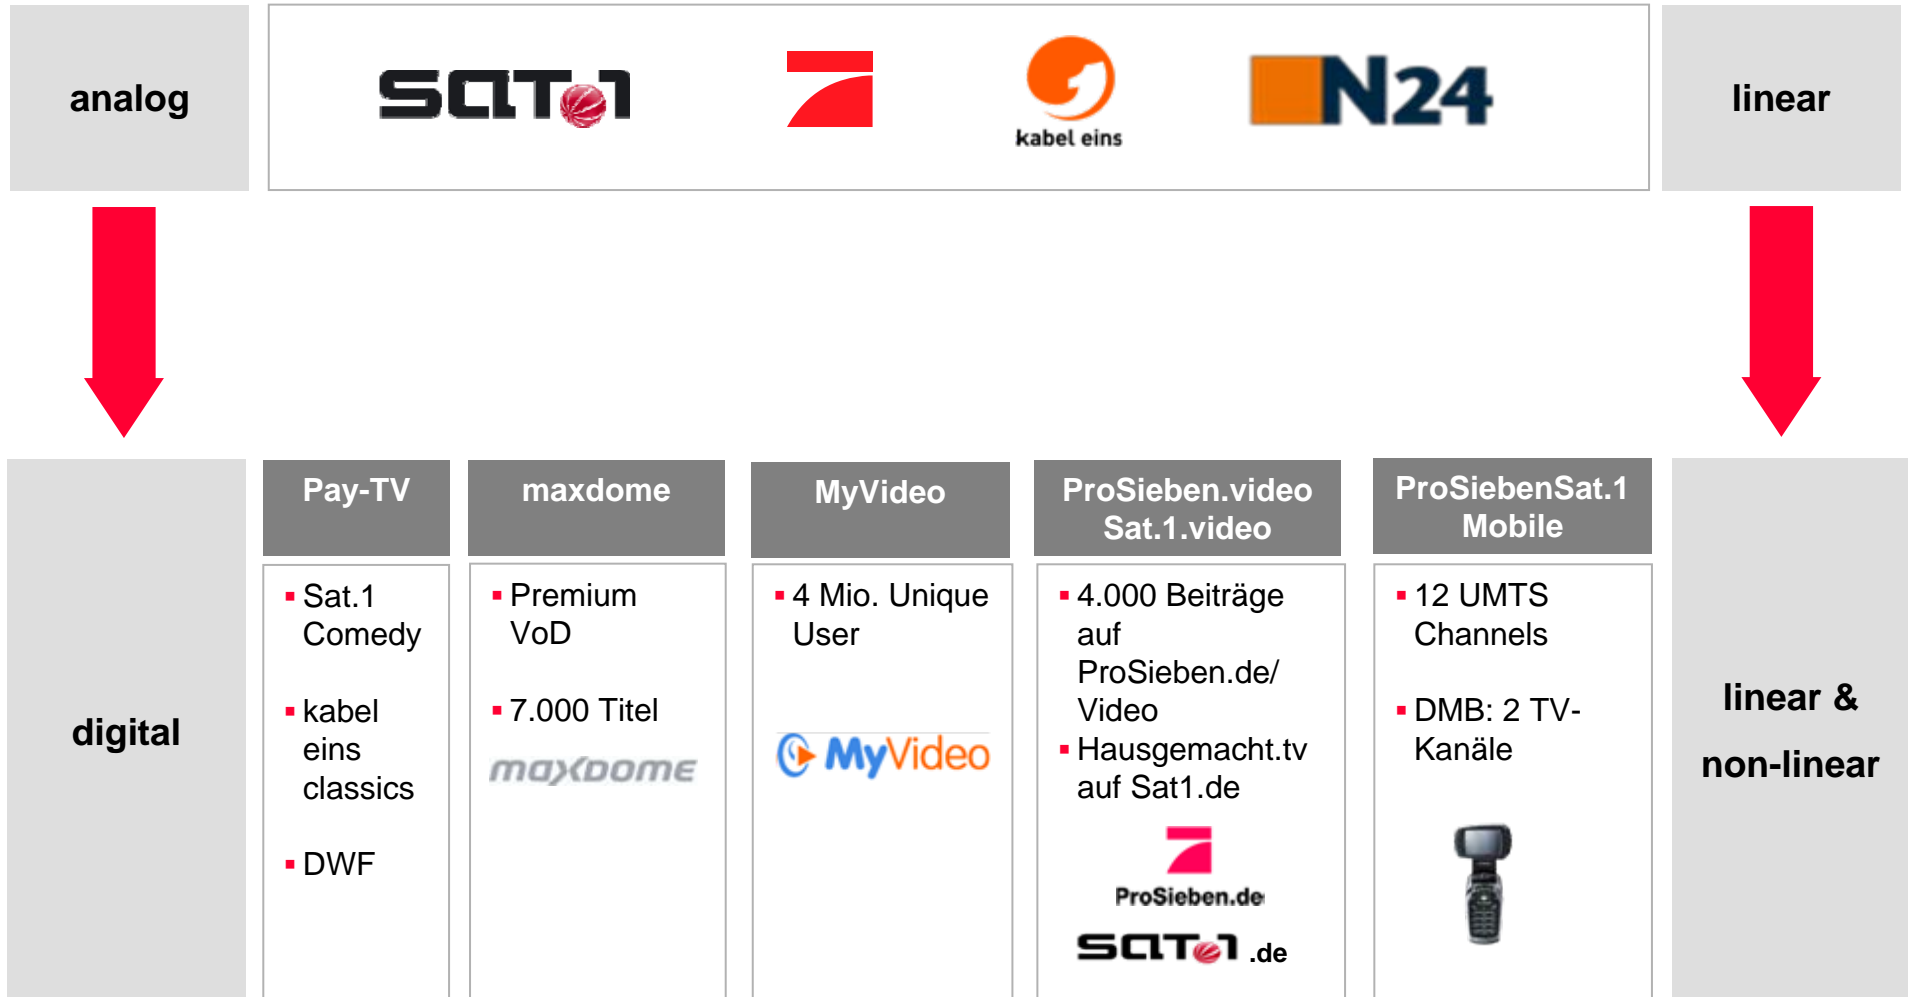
analog

SAT.1

kabel eins

N24

linear

digital

| Pay-TV | maxdome | MyVideo | ProSieben.video Sat.1.video | ProSiebenSat.1 Mobile |
|---|---|---|---|---|
| ▪ Sat.1 Comedy ▪ kabel eins classics ▪ DWF | ▪ Premium VoD ▪ 7.000 Titel maxdome | ▪ 4 Mio. Unique User MyVideo | ▪ 4.000 Beiträge auf ProSieben.de/ Video ▪ Hausgemacht.tv auf Sat1.de ProSieben.de SAT.1.de | ▪ 12 UMTS Channels ▪ DMB: 2 TV-Kanäle |

linear & non-linear